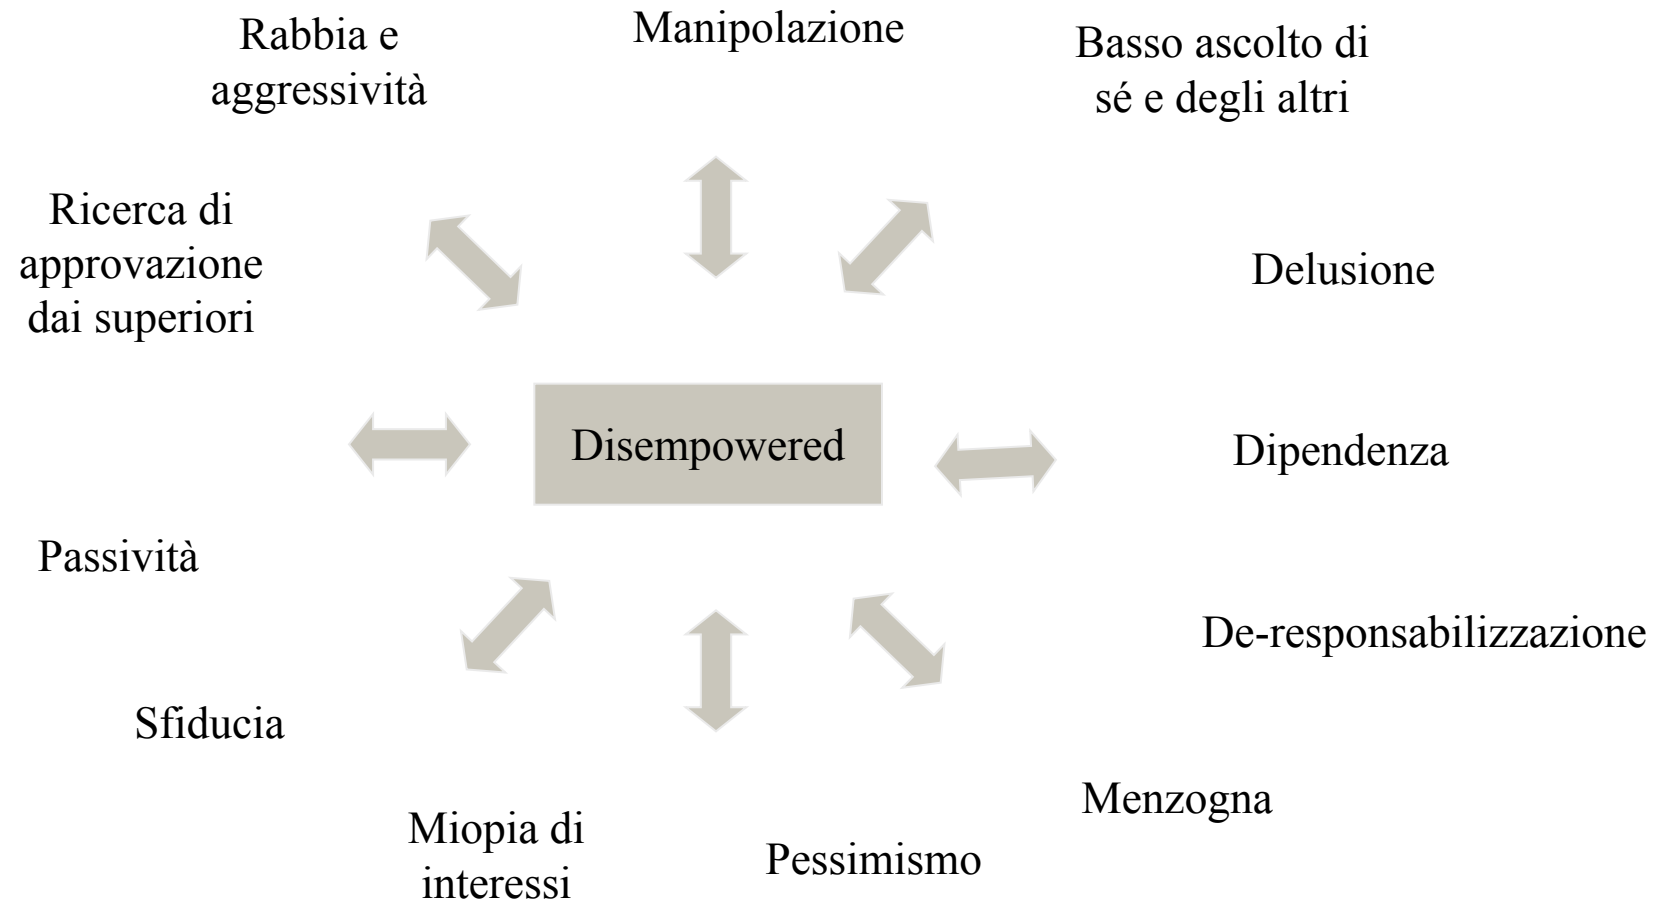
Rabbia e aggressività

Manipolazione

Basso ascolto di sé e degli altri

Ricerca di approvazione dai superiori

Delusione

Disempowered

Dipendenza

Passività

De-responsabilizzazione

Sfiducia

Menzogna

Miopia di interessi

Pessimismo